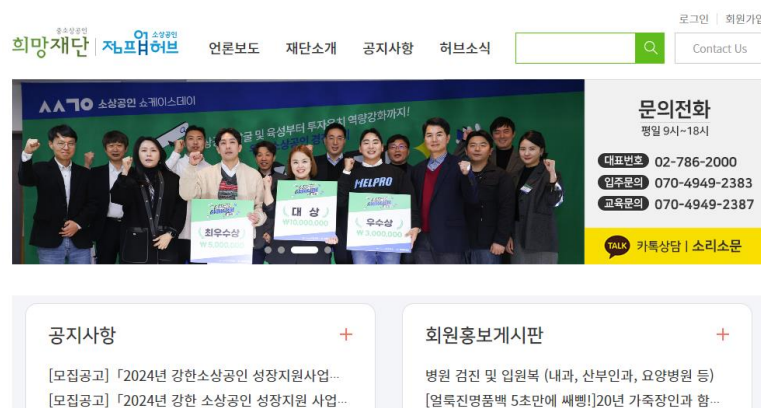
로그인 | 회원가입

중소상공인 희망재단 | 소상공인 재단허브

언론보도 재단소개 공지사항 허브소식

Contact Us

소상공인 쇼케이스데이

HELPRO

최우수상 ₩5,000,000

대상 ₩10,000,000

우수상 ₩3,000,000

문의전화
평일 9시~18시
대표번호 02-786-2000
입주문의 070-4949-2383
교육문의 070-4949-2387

TALK 카톡상담 | 소리소문

공지사항 +
[모집공고] 「2024년 강한소상공인 성장지원사업...
[모집공고] 「2024년 강한 소상공인 성장지원 사업...

회원홍보게시판 +
병원 검진 및 입원복 (내과, 산부인과, 요양병원 등)
[얼룩진명품백 5초만에 쌔삥!]20년 가죽장인과 함...